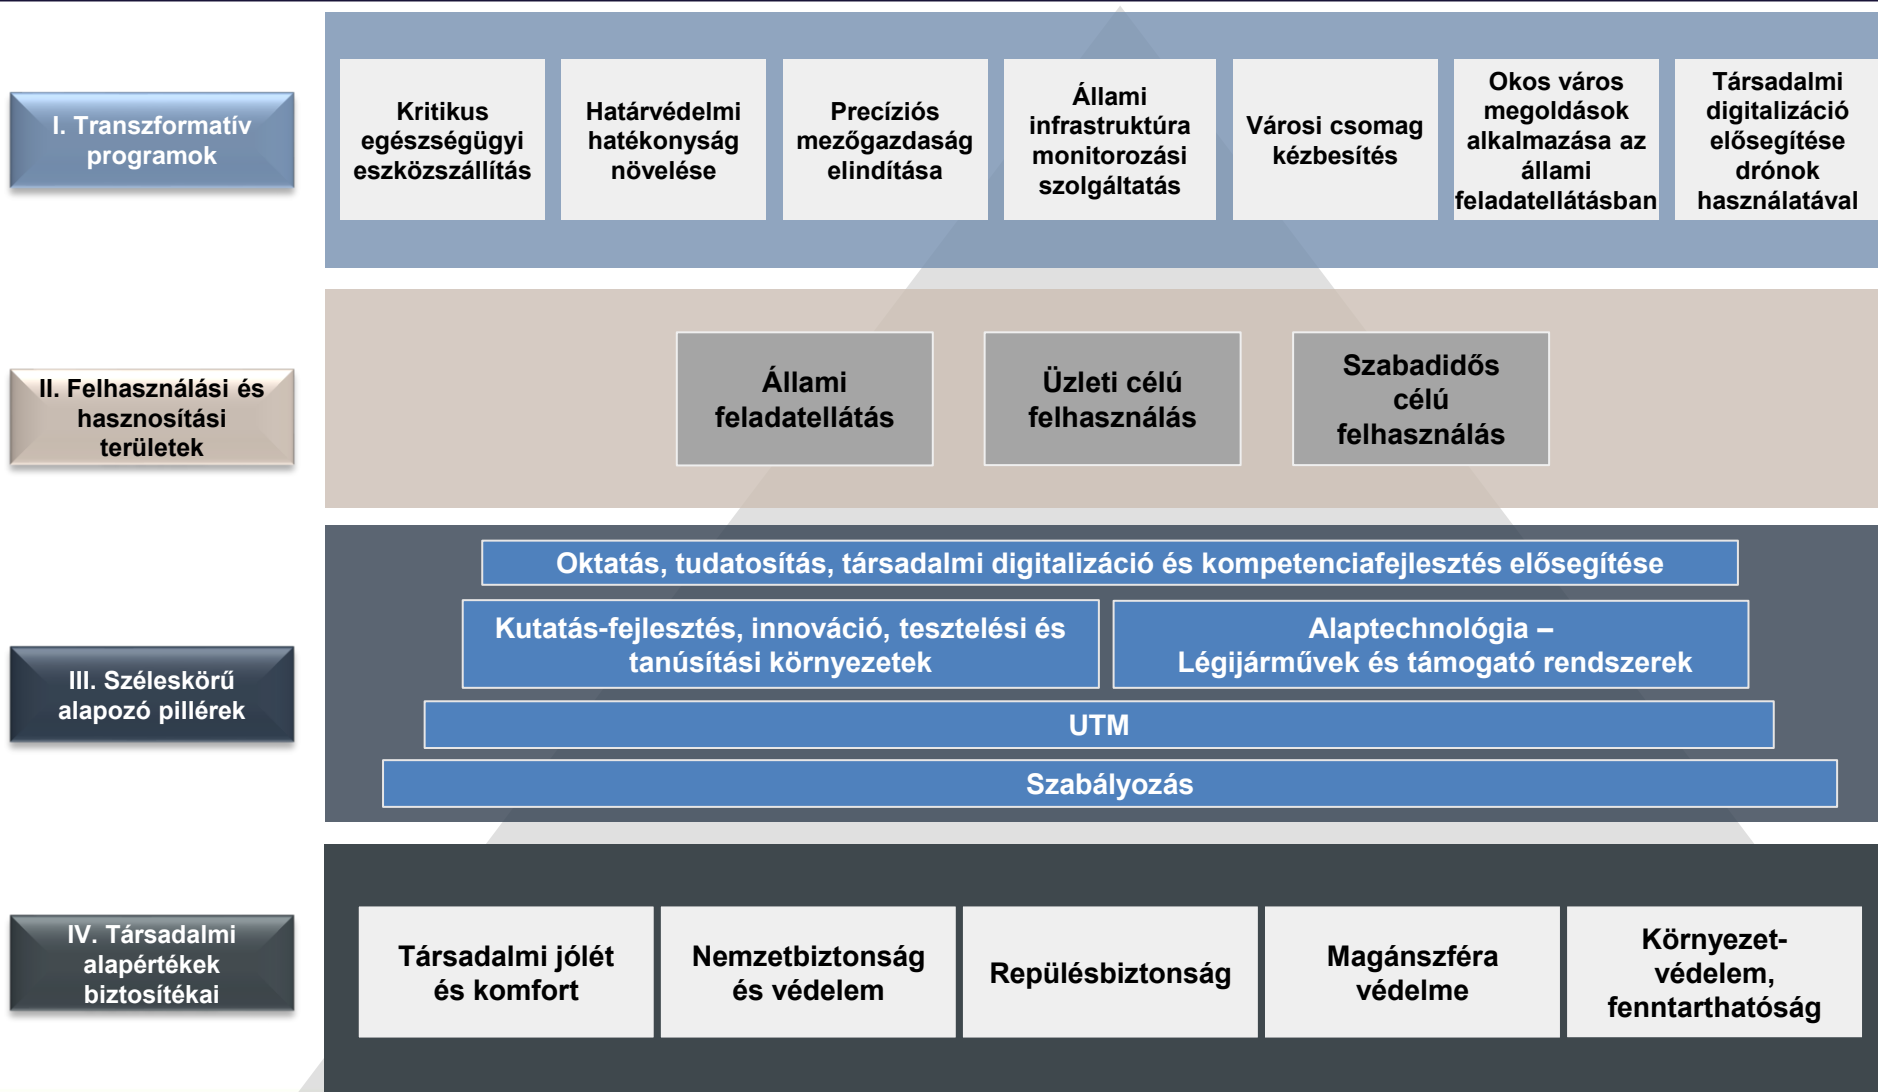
I. Transzformatív programok

Kritikus egészségügyi eszközszállítás

Határvédelmi hatékonyság növelése

Precíziós mezőgazdaság elindítása

Állami infrastruktúra monitorozási szolgáltatás

Városi csomag kézbesítés

Okos város megoldások alkalmazása az állami feladatellátásban

Társadalmi digitalizáció elősegítése drónok használatával

II. Felhasználási és hasznosítási területek

Állami feladatellátás

Üzleti célú felhasználás

Szabadidős célú felhasználás

III. Széleskörű alapozó pillérek

Oktatás, tudatosítás, társadalmi digitalizáció és kompetenciafejlesztés elősegítése

Kutatás-fejlesztés, innováció, tesztelési és tanúsítási környezetek

Alaptechnológia – Légijárművek és támogató rendszerek

UTM

Szabályozás

IV. Társadalmi alapértékek biztosítékai

Társadalmi jólét és komfort

Nemzetbiztonság és védelem

Repülésbiztonság

Magánszféra védelme

Környezetvédelem, fenntarthatóság